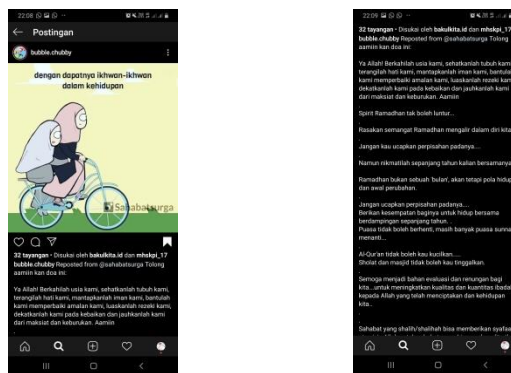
22:08

Postingan

bubble.chubby

dengan dapatnya ikhwan-ikhwan dalam kehidupan

Sahabatsurga

32 tayangan · Disukai oleh bakulkita.id dan mhskpi_17

bubble.chubby Reposted from @sahabatsurga Tolong aamiin kan doa ini:

Ya Allah! Berkahilah usia kami, sehatkanlah tubuh kami, teranglah hati kami, mantapkanlah iman kami, bantulah kami memperbaiki amalan kami, luaskanlah rezeki kami, dekatkanlah kami pada kebaikan dan jauhkanlah kami dari maksiat dan keburukan. Aamiin

22:09

32 tayangan · Disukai oleh bakulkita.id dan mhskpi_17

bubble.chubby Reposted from @sahabatsurga Tolong aamiin kan doa ini:

Ya Allah! Berkahilah usia kami, sehatkanlah tubuh kami, teranglah hati kami, mantapkanlah iman kami, bantulah kami memperbaiki amalan kami, luaskanlah rezeki kami, dekatkanlah kami pada kebaikan dan jauhkanlah kami dari maksiat dan keburukan. Aamiin

Spirit Ramadhan tak boleh luntur...

Rasakan semangat Ramadhan mengalir dalam diri kita...

Jangan kau ucapkan perpisahan padanya....

Namun nikmatilah sepanjang tahun kalian bersamanya...

Ramadhan bukan sebuah 'bulan', akan tetapi pola hidup dan awal perubahan.

Jangan ucapkan perpisahan padanya....
Berikan kesempatan baginya untuk hidup bersama berdampingan sepanjang tahun.
Puasa tidak boleh berhenti, masih banyak puasa sunnah menanti...

Al-Qur'an tidak boleh kau kuzilkan....
Sholat dan masjid tidak boleh kau tinggalkan...

Semoga menjadi bahan evaluasi dan renungan bagi kita...untuk meningkatkan kualitas dan kuantitas ibadah kepada Allah yang telah menciptakan dan kehidupan kita...

Sahabat yang shalih/shalihah bisa memberikan syafaat